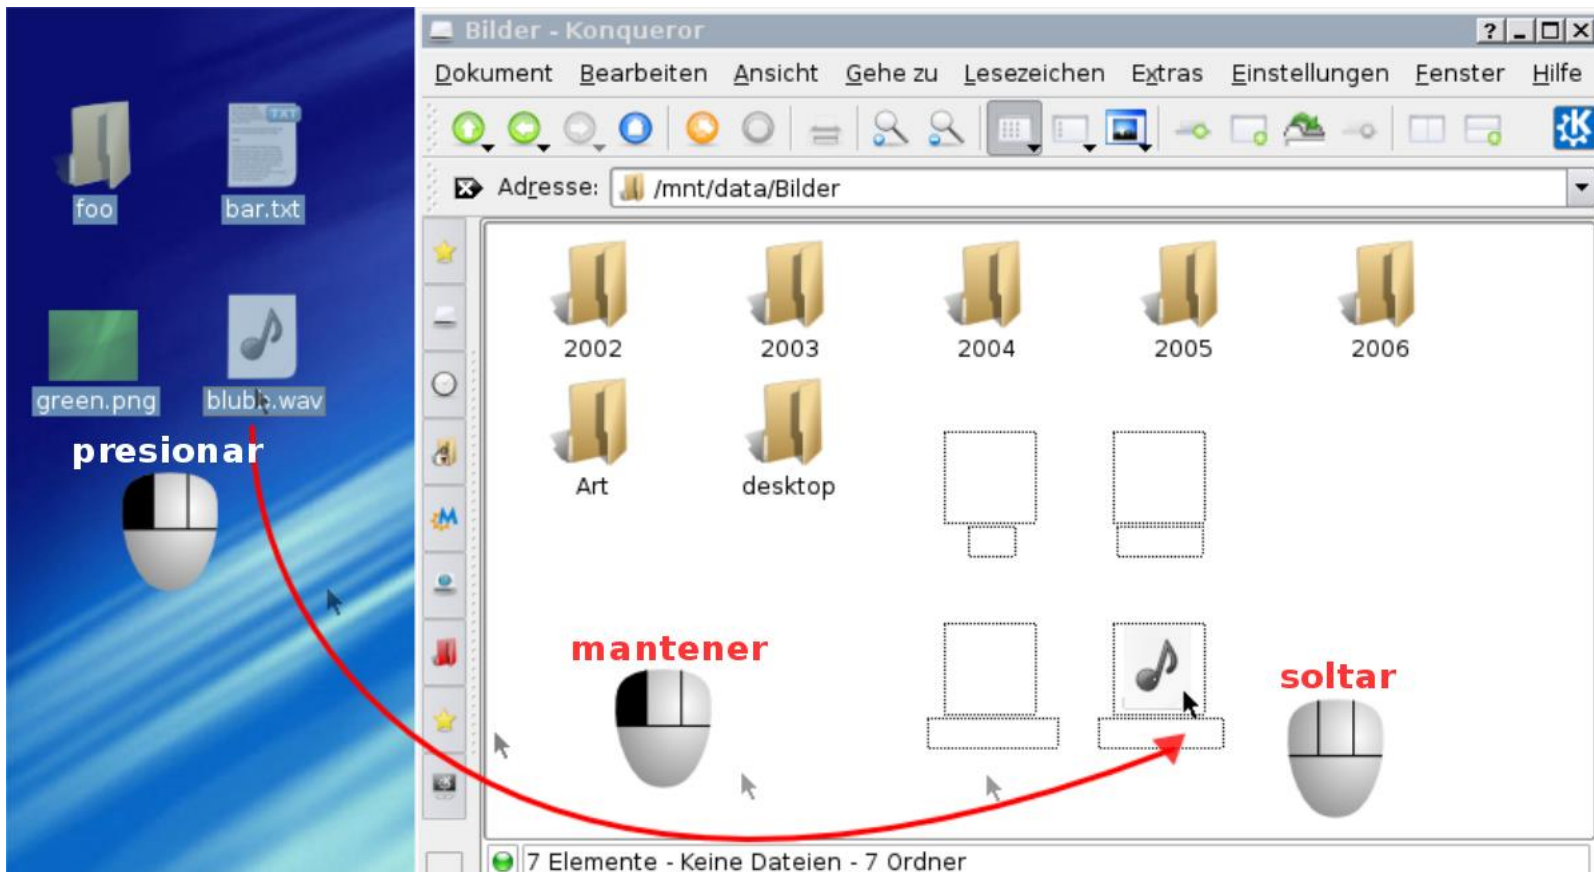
foo
bar.txt
TXT
green.png
blubb.wav
presionar

Bilder - Konqueror
? _ □ X
Dokument Bearbeiten Ansicht Gehe zu Lesezeichen Extras Einstellungen Fenster Hilfe
Adresse: /mnt/data/Bilder

2002
2003
2004
2005
2006
Art
desktop

mantener
soltar

7 Elemente - Keine Dateien - 7 Ordner